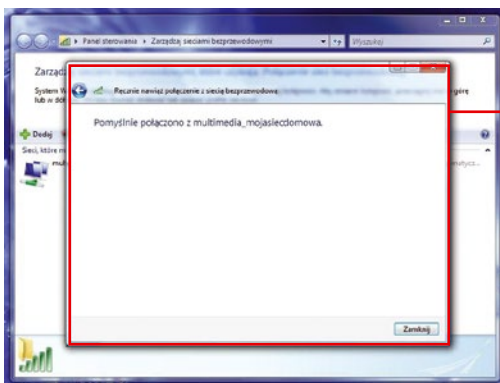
« Panel sterowania » Zarządzaj sieciami bezprzewodowymi

Wyszukaj

Zarządz

System W lub w doł

ęgre

Dodaj

Sieci, które m

mult

nutyc...

Ręcznie nawiąż połączenie z siecią bezprzewodową

Pomyślnie połączono z multimedia_mojasiecidomowa.

Zamknij